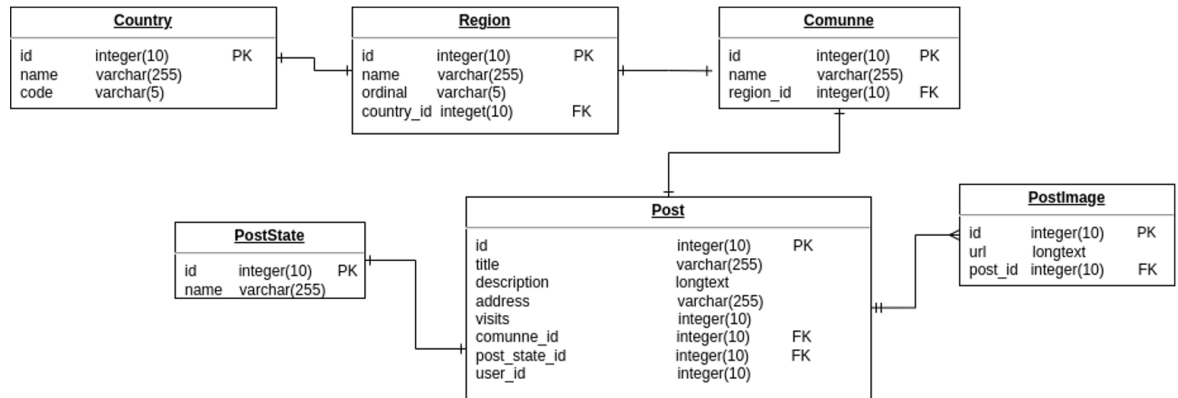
**Country**

| | | |
|---|---|---|
| id | integer(10) | PK |
| name | varchar(255) | |
| code | varchar(5) | |

**Region**

| | | |
|---|---|---|
| id | integer(10) | PK |
| name | varchar(255) | |
| ordinal | varchar(5) | |
| country_id | integet(10) | FK |

**Comunne**

| | | |
|---|---|---|
| id | integer(10) | PK |
| name | varchar(255) | |
| region_id | integer(10) | FK |

**PostState**

| | | |
|---|---|---|
| id | integer(10) | PK |
| name | varchar(255) | |

**Post**

| | | |
|---|---|---|
| id | integer(10) | PK |
| title | varchar(255) | |
| description | longtext | |
| address | varchar(255) | |
| visits | integer(10) | |
| comunne_id | integer(10) | FK |
| post_state_id | integer(10) | FK |
| user_id | integer(10) | |

**PostImage**

| | | |
|---|---|---|
| id | integer(10) | PK |
| url | longtext | |
| post_id | integer(10) | FK |